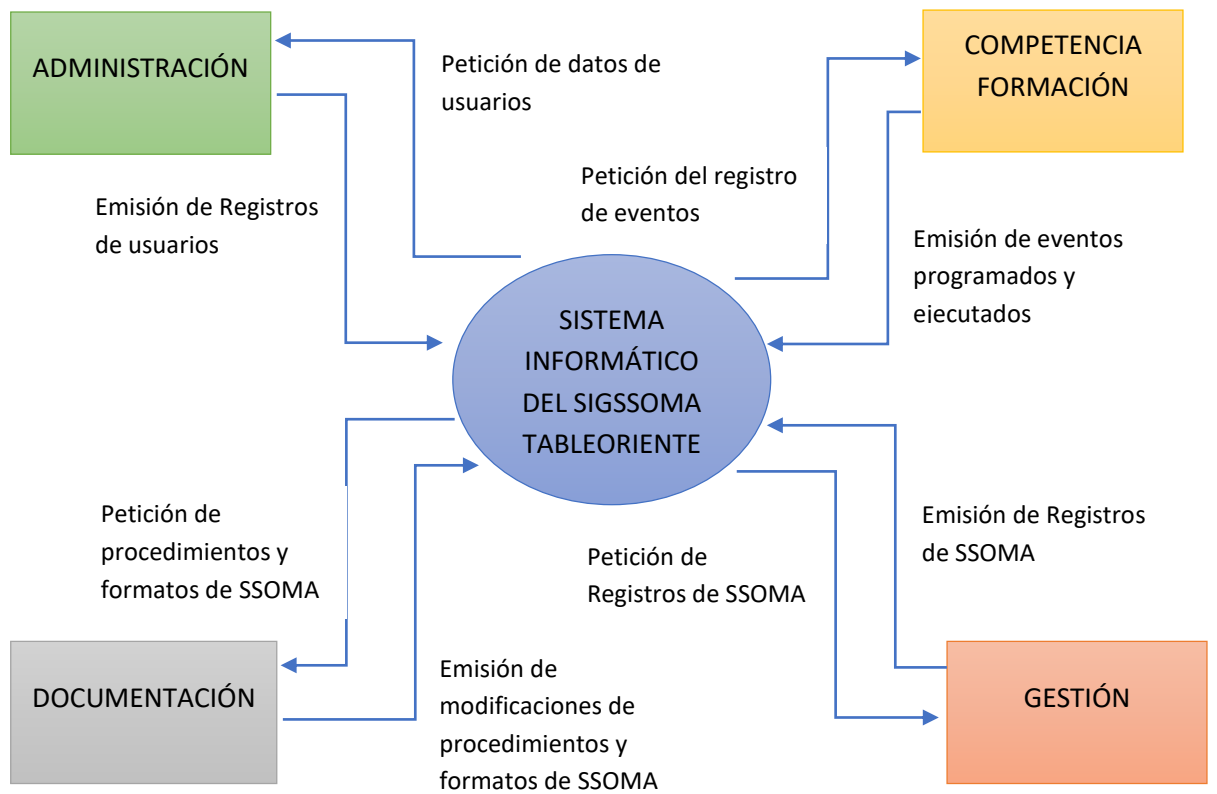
ADMINISTRACIÓN

Petición de datos de usuarios

COMPETENCIA FORMACIÓN

Petición del registro de eventos

Emisión de Registros de usuarios

Emisión de eventos programados y ejecutados

SISTEMA INFORMÁTICO DEL SIGSSOMA TABLEORIENTE

Petición de procedimientos y formatos de SSOMA

Emisión de Registros de SSOMA

Petición de Registros de SSOMA

DOCUMENTACIÓN

Emisión de modificaciones de procedimientos y formatos de SSOMA

GESTIÓN